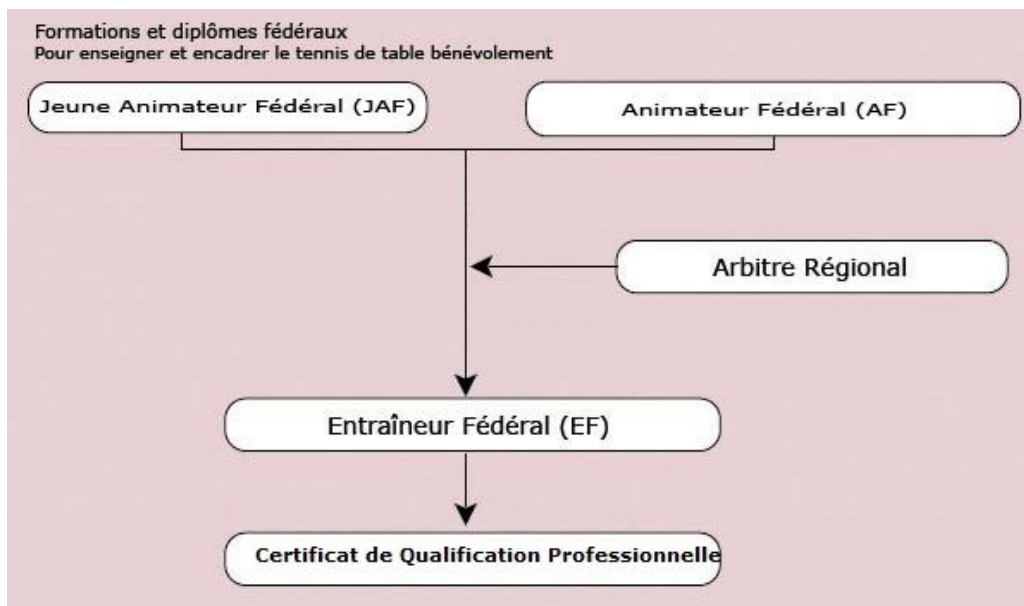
Formations et diplômes fédéraux
Pour enseigner et encadrer le tennis de table bénévolement

Jeune Animateur Fédéral (JAF)

Animateur Fédéral (AF)

Arbitre Régional

Entraîneur Fédéral (EF)

Certificat de Qualification Professionnelle